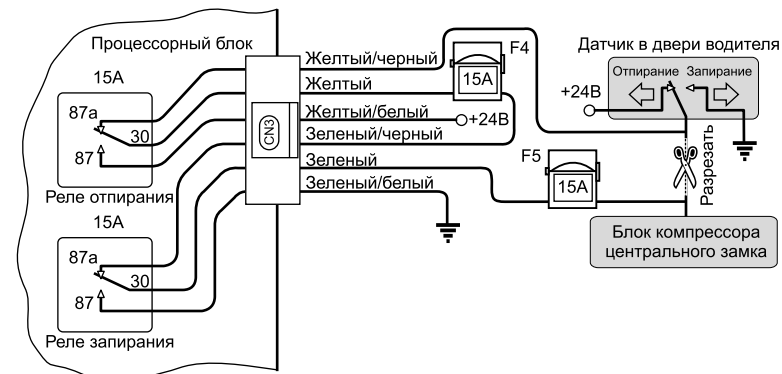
Процессорный блок

15A

87a

30

87

Реле отпирания

15A

87a

30

87

Реле запирания

CN3

Желтый/черный

Желтый

Желтый/белый

+24В

Зеленый/черный

Зеленый

Зеленый/белый

F4

15A

F5

15A

Датчик в двери водителя

Отпирание

Запирание

+24В

Разрезать

Блок компрессора центрального замка